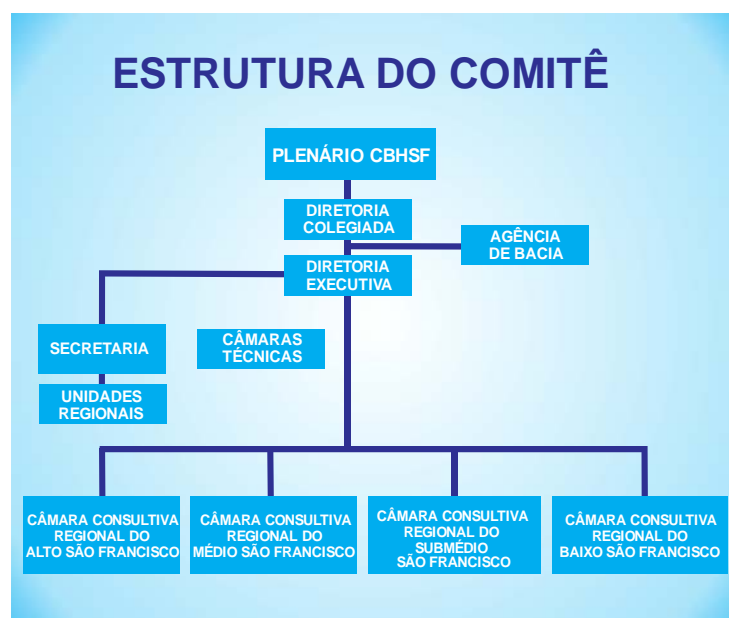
ESTRUTURA DO COMITÊ

PLENÁRIO CBHSF

DIRETORIA COLEGIADA

AGÊNCIA DE BACIA

DIRETORIA EXECUTIVA

SECRETARIA

CÂMARAS TÉCNICAS

UNIDADES REGIONAIS

CÂMARA CONSULTIVA REGIONAL DO ALTO SÃO FRANCISCO

CÂMARA CONSULTIVA REGIONAL DO MÉDIO SÃO FRANCISCO

CÂMARA CONSULTIVA REGIONAL DO SUBMÉDIO SÃO FRANCISCO

CÂMARA CONSULTIVA REGIONAL DO BAIXO SÃO FRANCISCO